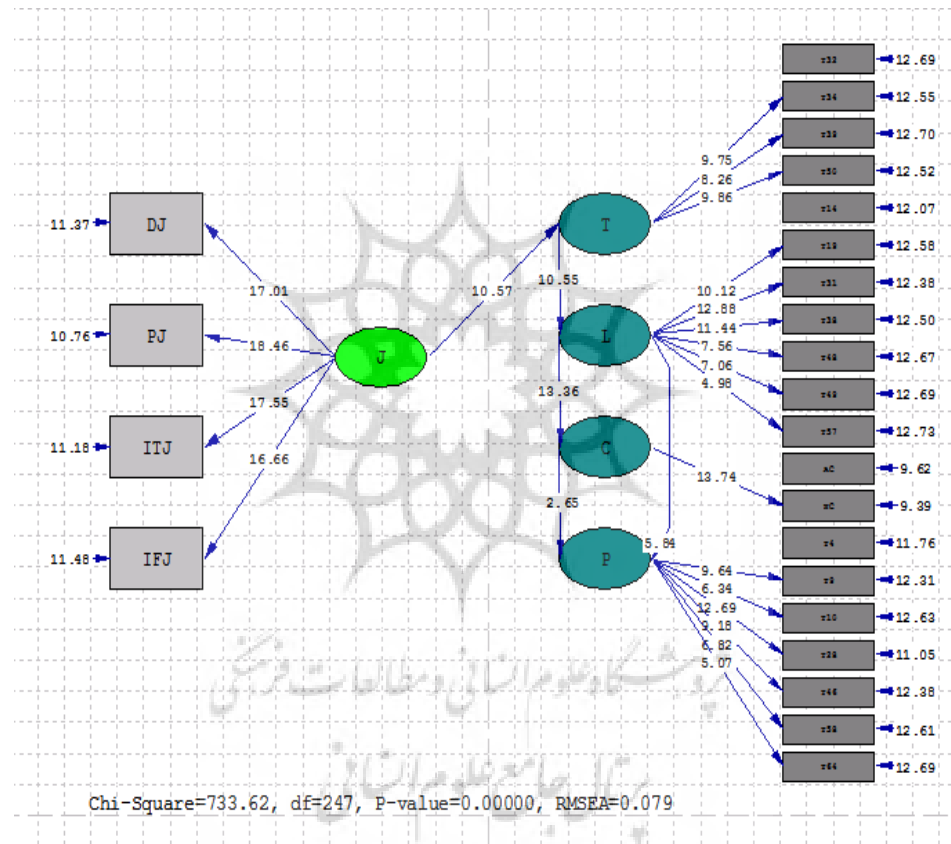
11.37 DJ
10.76 PJ
11.18 ITJ
11.48 IFJ

17.01
18.46
17.55
16.66

J

10.57

T
10.55
L
13.36
C
2.65
P
5.84

9.75
8.26
9.86

10.12
12.88
11.44
7.56
7.06
4.98

13.74

9.64
6.34
12.69
9.18
6.82
5.07

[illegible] 12.69
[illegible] 12.55
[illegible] 12.70
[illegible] 12.52
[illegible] 12.07
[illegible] 12.58
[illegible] 12.38
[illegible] 12.50
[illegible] 12.67
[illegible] 12.69
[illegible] 12.73
AC 9.62
HC 9.39
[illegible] 11.76
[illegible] 12.31
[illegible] 12.63
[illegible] 11.05
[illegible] 12.38
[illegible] 12.61
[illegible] 12.69

پژوهشگاه علوم انسانی و مطالعات فرهنگی
پرتال جامع علوم انسانی

Chi-Square=733.62, df=247, P-value=0.00000, RMSEA=0.079